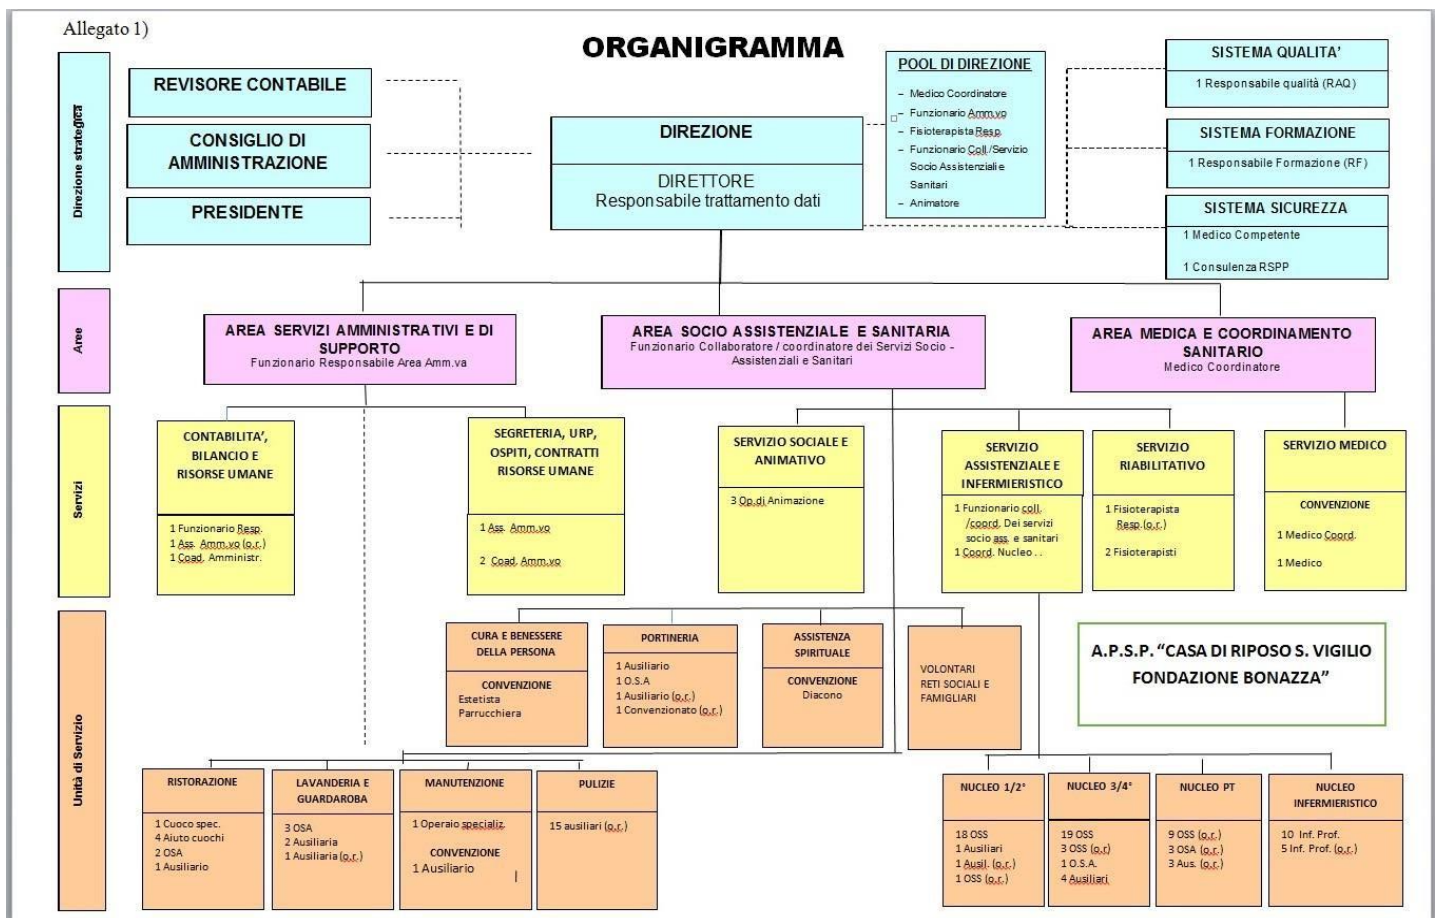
Allegato 1)

ORGANIGRAMMA

Direzione strategica

REVISORE CONTABILE

CONSIGLIO DI AMMINISTRAZIONE

PRESIDENTE

DIREZIONE

DIRETTORE
Responsabile trattamento dati

POOL DI DIREZIONE
– Medico Coordinatore
– Funzionario Amm.vo
– Fisioterapista Resp.
– Funzionario Coll./Servizio Socio Assistenziale e Sanitari
– Animatore

SISTEMA QUALITA'
1 Responsabile qualità (RAQ)

SISTEMA FORMAZIONE
1 Responsabile Formazione (RF)

SISTEMA SICUREZZA
1 Medico Competente
1 Consulenza RSPP

Aree

AREA SERVIZI AMMINISTRATIVI E DI SUPPORTO
Funzionario Responsabile Area Amm.va

AREA SOCIO ASSISTENZIALE E SANITARIA
Funzionario Collaboratore / coordinatore dei Servizi Socio - Assistenziali e Sanitari

AREA MEDICA E COORDINAMENTO SANITARIO
Medico Coordinatore

Servizi

CONTABILITA', BILANCIO E RISORSE UMANE
1 Funzionario Resp.
1 Ass. Amm.vo (o.r.)
1 Coad. Amministr.

SEGRETERIA, URP, OSPITI, CONTRATTI RISORSE UMANE
1 Ass. Amm.vo
2 Coad. Amm.vo

SERVIZIO SOCIALE E ANIMATIVO
3 Op. di Animazione

SERVIZIO ASSISTENZIALE E INFERMIERISTICO
1 Funzionario coll. /coord. Dei servizi socio ass. e sanitari
1 Coord. Nucleo . .

SERVIZIO RIABILITATIVO
1 Fisioterapista Resp. (o.r.)
2 Fisioterapisti

SERVIZIO MEDICO
CONVENZIONE
1 Medico Coord.
1 Medico

Unità di Servizio

CURA E BENESSERE DELLA PERSONA
CONVENZIONE
Estetista
Parrucchiera

PORTINERIA
1 Ausiliario
1 O.S.A
1 Ausiliario (o.r.)
1 Convenzionato (o.r.)

ASSISTENZA SPIRITUALE
CONVENZIONE
Diacono

VOLONTARI
RETI SOCIALI E FAMIGLIARI

A.P.S.P. "CASA DI RIPOSO S. VIGILIO FONDAZIONE BONAZZA"

RISTORAZIONE
1 Cuoco spec.
4 Aiuto cuochi
2 OSA
1 Ausiliario

LAVANDERIA E GUARDAROBA
3 OSA
2 Ausiliaria
1 Ausiliaria (o.r.)

MANUTENZIONE
1 Operaio specializ.
CONVENZIONE
1 Ausiliario

PULIZIE
15 ausiliari (o.r.)

NUCLEO 1/2°
18 OSS
1 Ausiliari
1 Ausil. (o.r.)
1 OSS (o.r.)

NUCLEO 3/4°
19 OSS
3 OSS (o.r)
1 O.S.A.
4 Ausiliari

NUCLEO PT
9 OSS (o.r.)
3 OSA (o.r.)
3 Aus. (o.r.)

NUCLEO INFERMIERISTICO
10 Inf. Prof.
5 Inf. Prof. (o.r.)